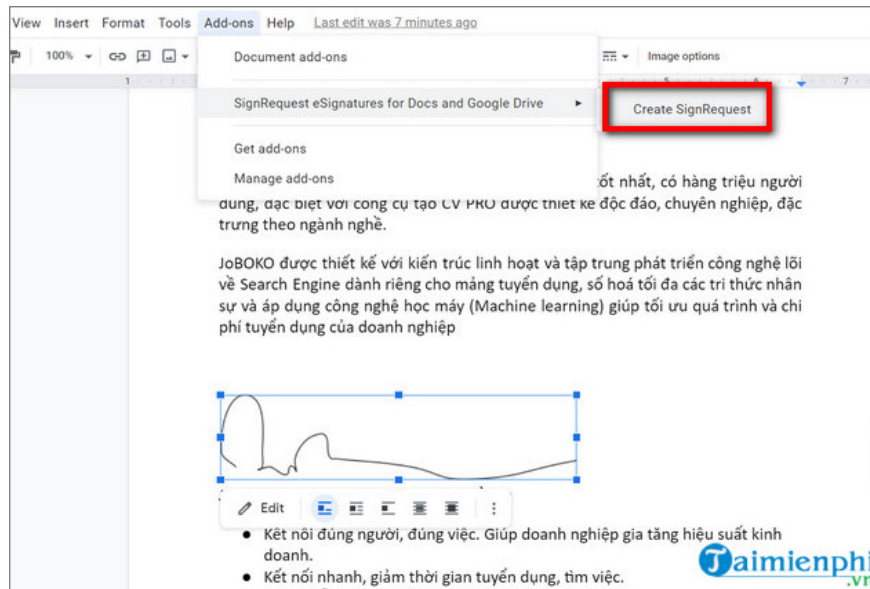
View Insert Format Tools Add-ons Help Last edit was 7 minutes ago

100%

Image options

Document add-ons

SignRequest eSignatures for Docs and Google Drive

Create SignRequest

Get add-ons

Manage add-ons

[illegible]ốt nhất, có hàng triệu người dùng, đặc biệt với công cụ tạo CV PRO được thiết kế độc đáo, chuyên nghiệp, đặc trưng theo ngành nghề.

JoBOKO được thiết kế với kiến trúc linh hoạt và tập trung phát triển công nghệ lõi về Search Engine dành riêng cho mảng tuyển dụng, số hoá tối đa các tri thức nhân sự và áp dụng công nghệ học máy (Machine learning) giúp tối ưu quá trình và chi phí tuyển dụng của doanh nghiệp

Edit

- Kết nối đúng người, đúng việc. Giúp doanh nghiệp gia tăng hiệu suất kinh doanh.
- Kết nối nhanh, giảm thời gian tuyển dụng, tìm việc.

Taimienphi.vn